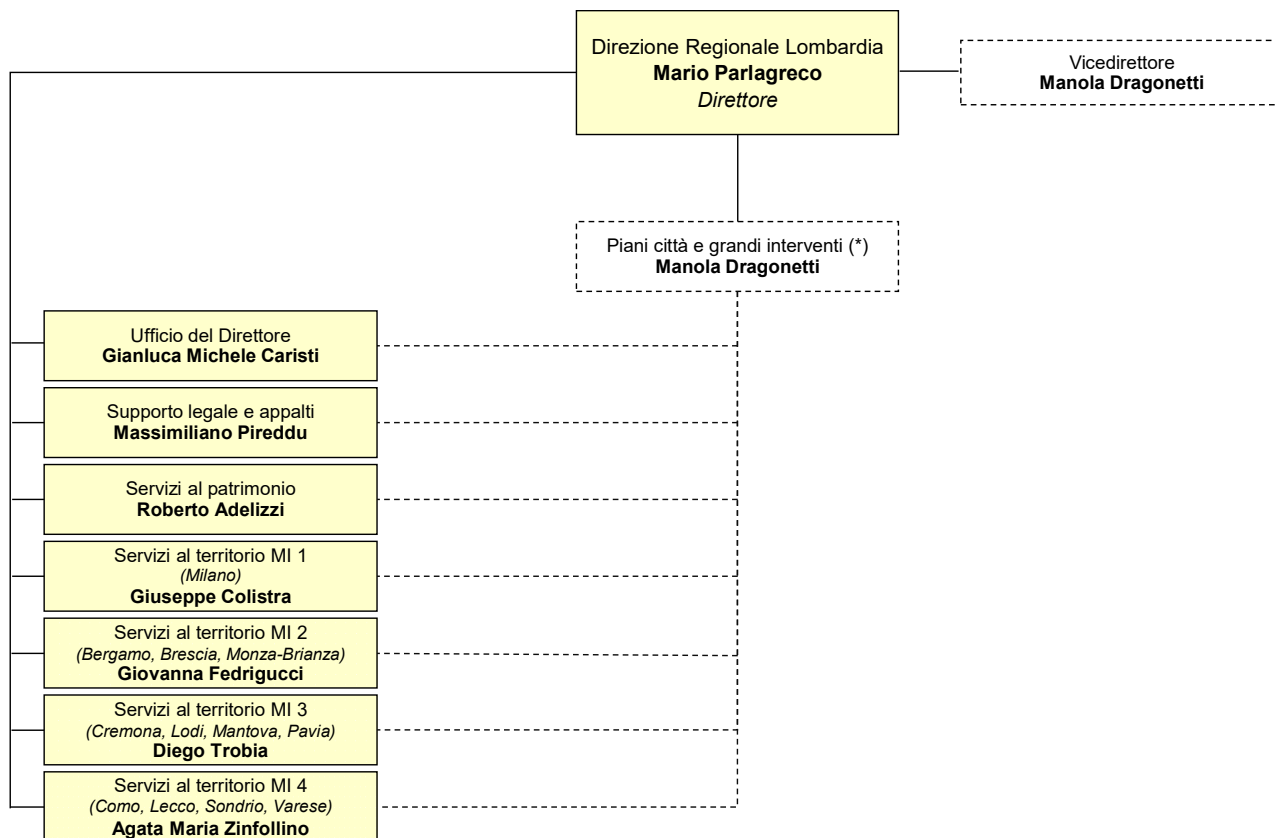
Direzione Regionale Lombardia
**Mario Parlagreco**
*Direttore*

Vicedirettore
**Manola Dragonetti**

Piani città e grandi interventi (*)
**Manola Dragonetti**

Ufficio del Direttore
**Gianluca Michele Caristi**

Supporto legale e appalti
**Massimiliano Pireddu**

Servizi al patrimonio
**Roberto Adelizzi**

Servizi al territorio MI 1
*(Milano)*
**Giuseppe Colistra**

Servizi al territorio MI 2
*(Bergamo, Brescia, Monza-Brianza)*
**Giovanna Fedrigucci**

Servizi al territorio MI 3
*(Cremona, Lodi, Mantova, Pavia)*
**Diego Trobia**

Servizi al territorio MI 4
*(Como, Lecco, Sondrio, Varese)*
**Agata Maria Zinfollino**